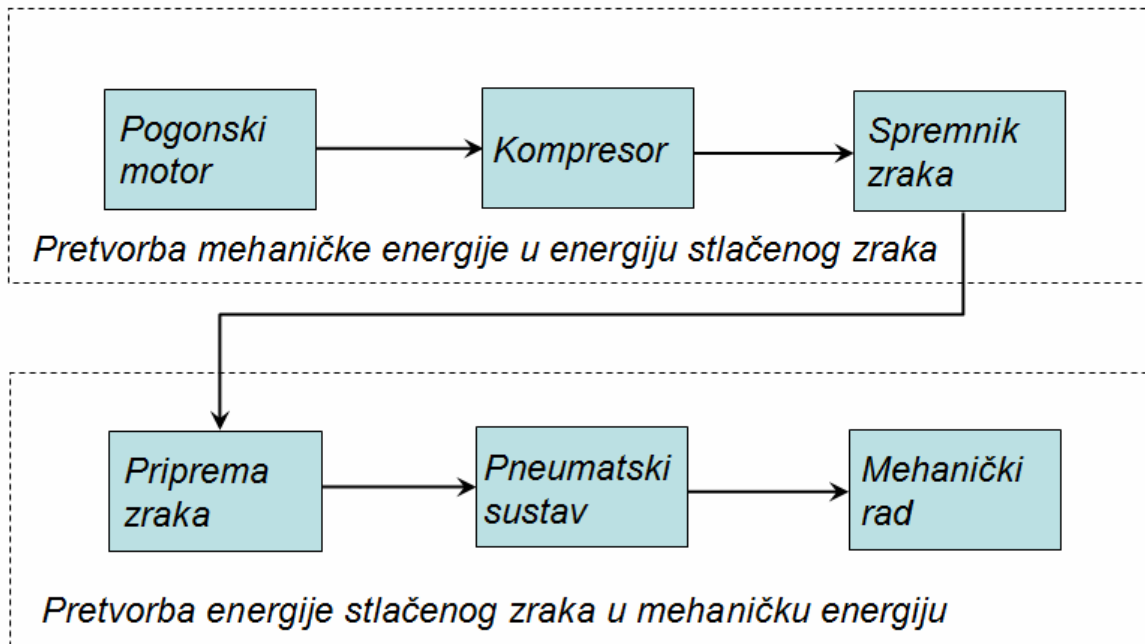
Pogonski motor

Kompresor

Spremnik zraka

Pretvorba mehaničke energije u energiju stlačenog zraka

Priprema zraka

Pneumatski sustav

Mehanički rad

Pretvorba energije stlačenog zraka u mehaničku energiju